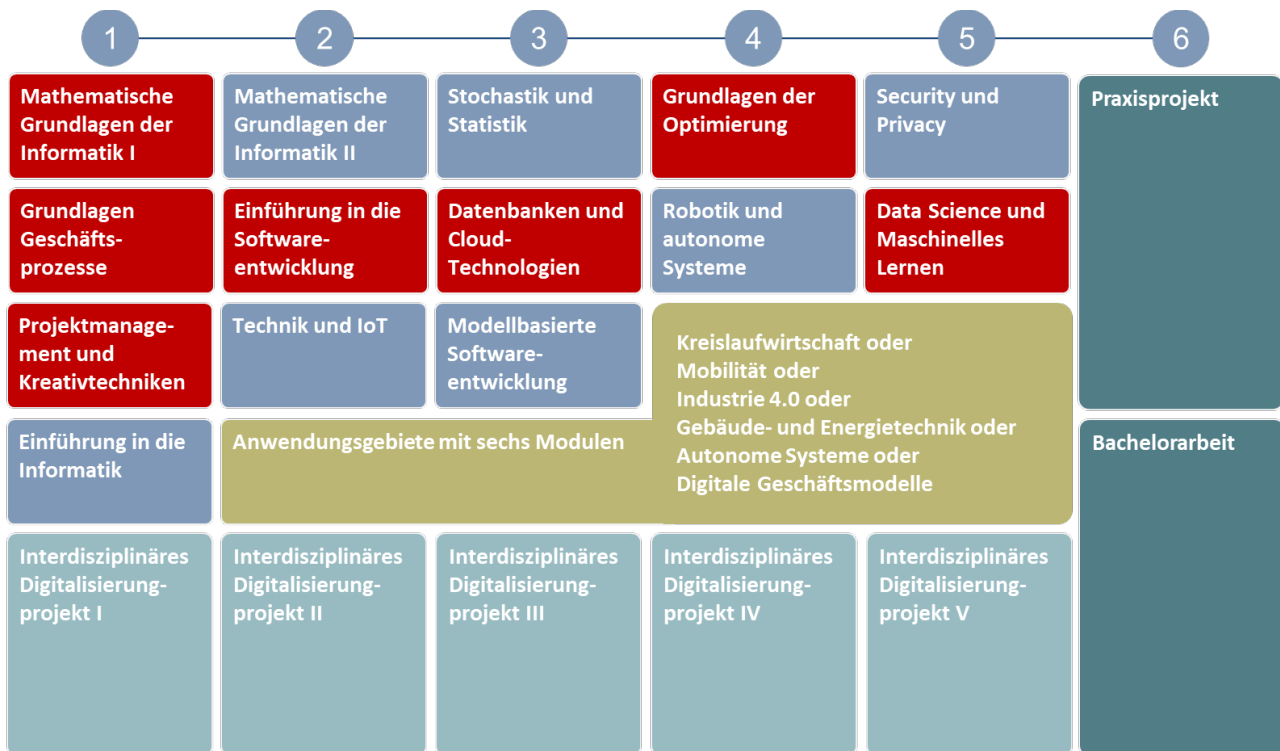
| 1 | 2 | 3 | 4 | 5 | 6 |
|---|---|---|---|---|---|
| Mathematische Grundlagen der Informatik I | Mathematische Grundlagen der Informatik II | Stochastik und Statistik | Grundlagen der Optimierung | Security und Privacy | Praxisprojekt |
| Grundlagen Geschäftsprozesse | Einführung in die Softwareentwicklung | Datenbanken und Cloud-Technologien | Robotik und autonome Systeme | Data Science und Maschinelles Lernen | |
| Projektmanagement und Kreativtechniken | Technik und IoT | Modellbasierte Softwareentwicklung | Kreislaufwirtschaft oder Mobilität oder Industrie 4.0 oder Gebäude- und Energietechnik oder Autonome Systeme oder Digitale Geschäftsmodelle | | |
| Einführung in die Informatik | Anwendungsgebiete mit sechs Modulen | | | | Bachelorarbeit |
| Interdisziplinäres Digitalisierungprojekt I | Interdisziplinäres Digitalisierungprojekt II | Interdisziplinäres Digitalisierungprojekt III | Interdisziplinäres Digitalisierungprojekt IV | Interdisziplinäres Digitalisierungprojekt V | |